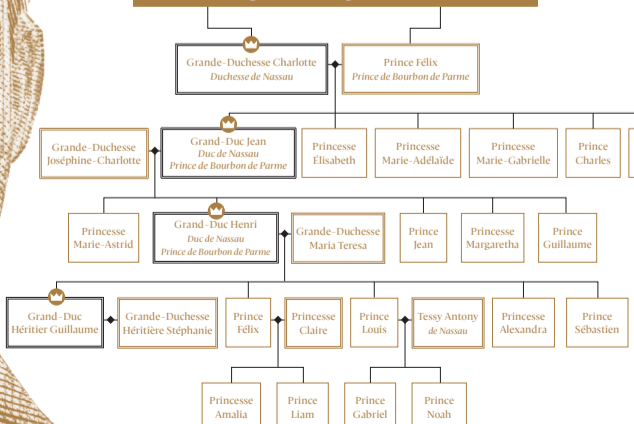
Grande-Duchesse Charlotte
Duchesse de Nassau

Prince Félix
Prince de Bourbon de Parme

Grande-Duchesse Joséphine-Charlotte

Grand-Duc Jean
Duc de Nassau
Prince de Bourbon de Parme

Princesse Élisabeth

Princesse Marie-Adélaïde

Princesse Marie-Gabrielle

Prince Charles

Princesse Marie-Astrid

Grand-Duc Henri
Duc de Nassau
Prince de Bourbon de Parme

Grande-Duchesse Maria Teresa

Prince Jean

Princesse Margaretha

Prince Guillaume

Grand-Duc Héritier Guillaume

Grande-Duchesse Héritière Stéphanie

Prince Félix

Princesse Claire

Prince Louis

Tessy Antony
de Nassau

Princesse Alexandra

Prince Sébastien

Princesse Amalia

Prince Liam

Prince Gabriel

Prince Noah